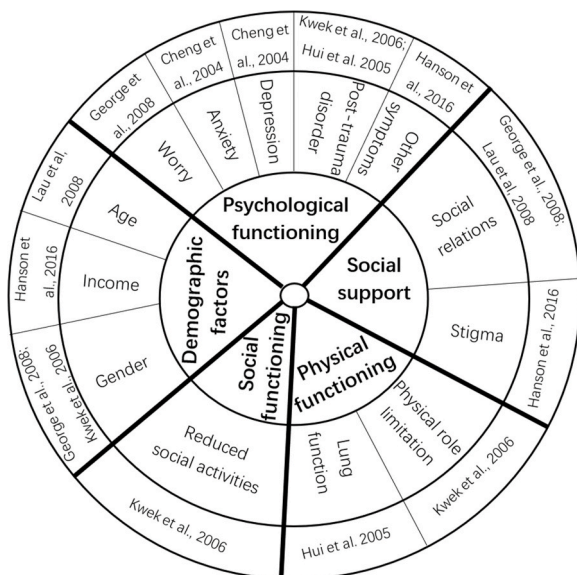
Psychological functioning

Worry
George et al., 2008

Anxiety
Cheng et al., 2004

Depression
Cheng et al., 2004

Post-trauma disorder
Kwek et al., 2006; Hui et al. 2005

Other symptoms
Hanson et al., 2016

Social support

Social relations
George et al., 2008; Lau et al. 2008

Stigma
Hanson et al., 2016

Physical functioning

Physical role limitation
Kwek et al., 2006

Lung function
Hui et al. 2005

Social functioning

Reduced social activities
Kwek et al., 2006

Demographic factors

Age
Lau et al., 2008

Income
Hanson et al., 2016

Gender
George et al., 2008; Kwek et al., 2006